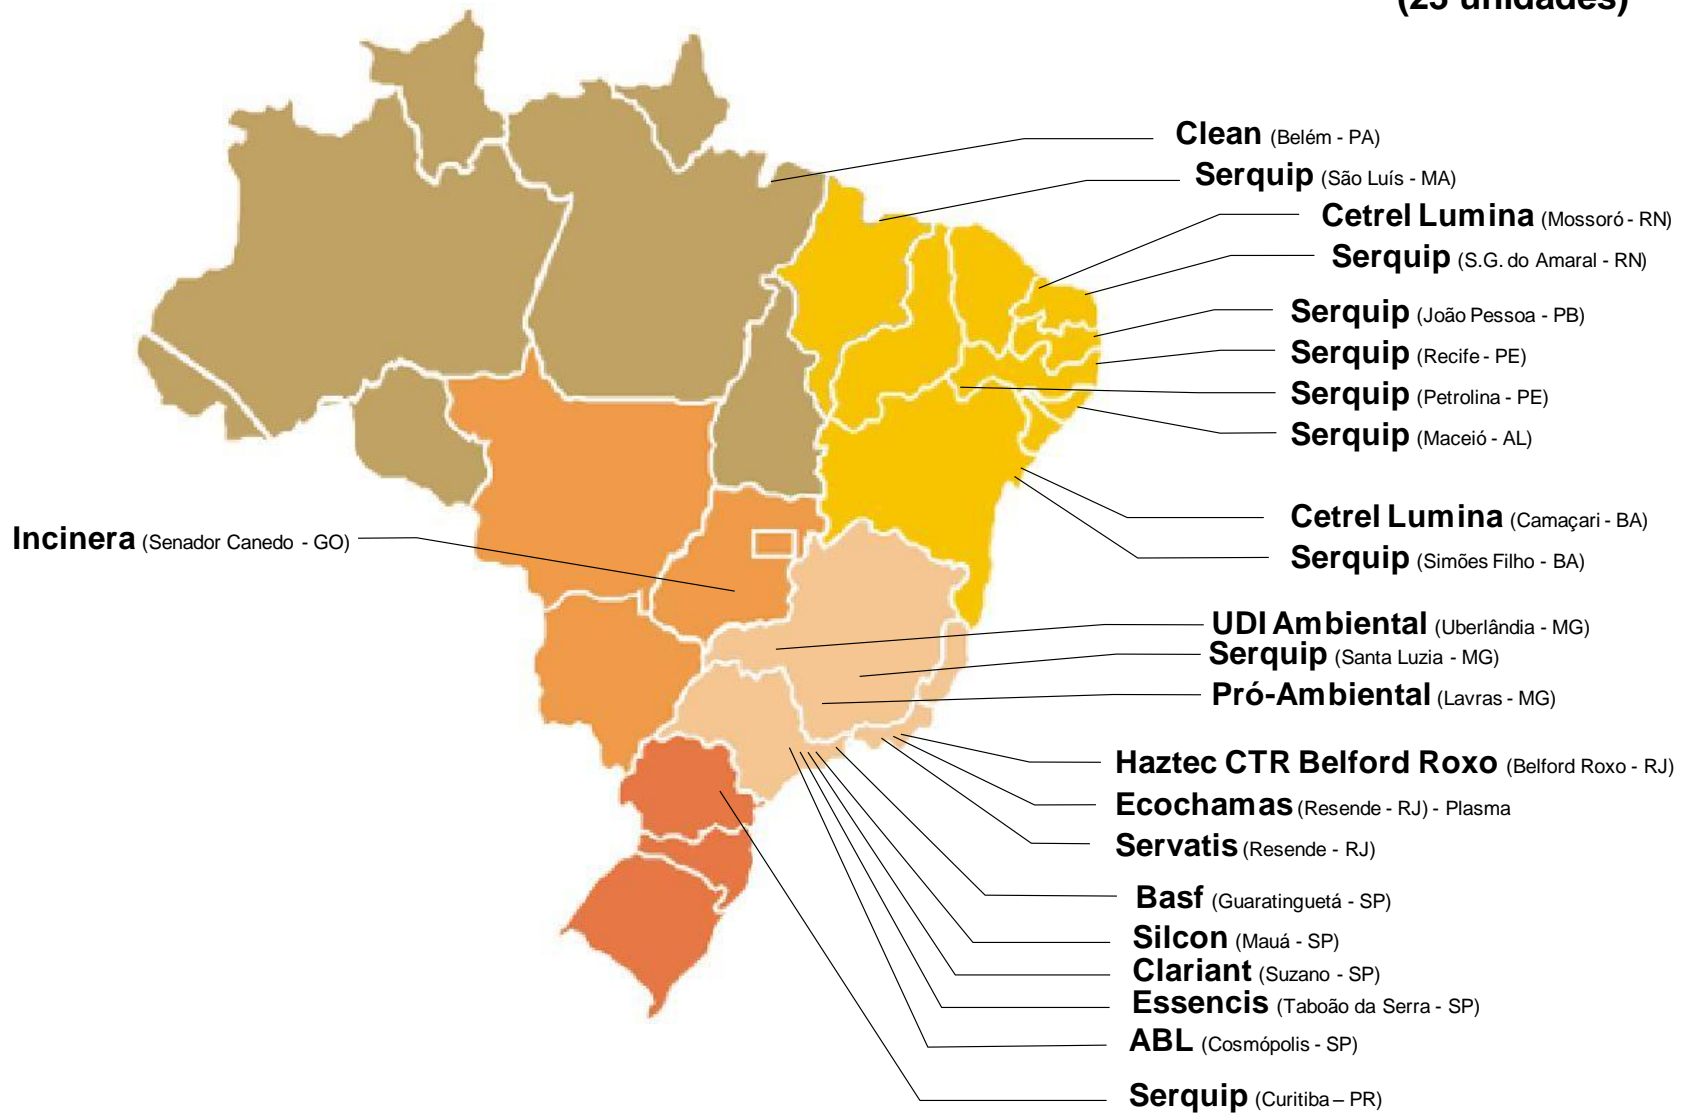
(25 unidades)

Clean (Belém - PA)
Serquip (São Luís - MA)
Cetrel Lumina (Mossoró - RN)
Serquip (S.G. do Amaral - RN)
Serquip (João Pessoa - PB)
Serquip (Recife - PE)
Serquip (Petrolina - PE)
Serquip (Maceió - AL)
Cetrel Lumina (Camaçari - BA)
Serquip (Simões Filho - BA)
Incinera (Senador Canedo - GO)
UDI Ambiental (Uberlândia - MG)
Serquip (Santa Luzia - MG)
Pró-Ambiental (Lavras - MG)
Haztec CTR Belford Roxo (Belford Roxo - RJ)
Ecochamas (Resende - RJ) - Plasma
Servatis (Resende - RJ)
Basf (Guaratinguetá - SP)
Silcon (Mauá - SP)
Clariant (Suzano - SP)
Essencis (Taboão da Serra - SP)
ABL (Cosmópolis - SP)
Serquip (Curitiba – PR)